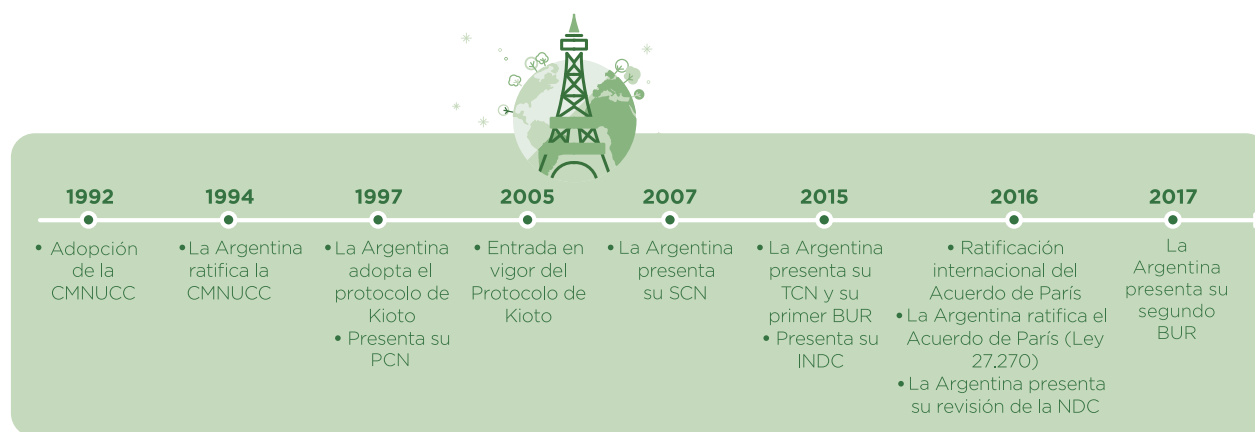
1992
• Adopción de la CMNUCC

1994
• La Argentina ratifica la CMNUCC

1997
• La Argentina adopta el protocolo de Kioto
• Presenta su PCN

2005
• Entrada en vigor del Protocolo de Kioto

2007
• La Argentina presenta su SCN

2015
• La Argentina presenta su TCN y su primer BUR
• Presenta su INDC

2016
• Ratificación internacional del Acuerdo de París
• La Argentina ratifica el Acuerdo de París (Ley 27.270)
• La Argentina presenta su revisión de la NDC

2017
La Argentina presenta su segundo BUR